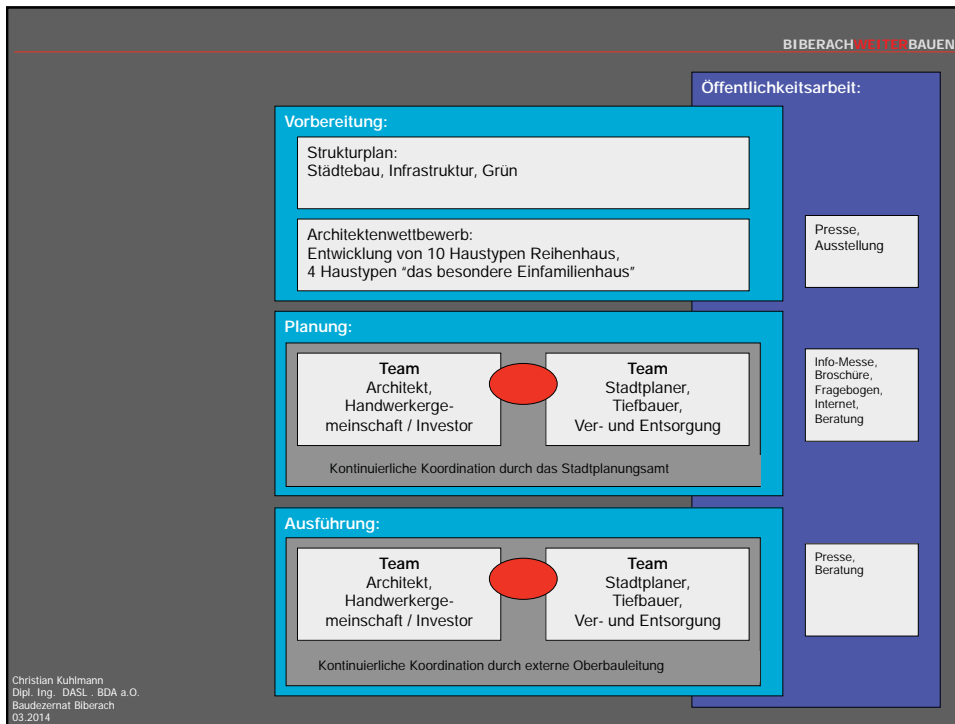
BIBERACHWEITERBAUEN

Öffentlichkeitsarbeit:

Vorbereitung:

Strukturplan:
Städtebau, Infrastruktur, Grün

Architektenwettbewerb:
Entwicklung von 10 Haustypen Reihenhaus,
4 Haustypen "das besondere Einfamilienhaus"

Presse,
Ausstellung

Planung:

Team
Architekt,
Handwerkergemeinschaft / Investor

Team
Stadtplaner,
Tiefbauer,
Ver- und Entsorgung

Kontinuierliche Koordination durch das Stadtplanungsamt

Info-Messe,
Broschüre,
Fragebogen,
Internet,
Beratung

Ausführung:

Team
Architekt,
Handwerkergemeinschaft / Investor

Team
Stadtplaner,
Tiefbauer,
Ver- und Entsorgung

Kontinuierliche Koordination durch externe Oberbauleitung

Presse,
Beratung

Christian Kuhlmann
Dipl. Ing. DASL . BDA a.O.
Baudezernat Biberach
03.2014